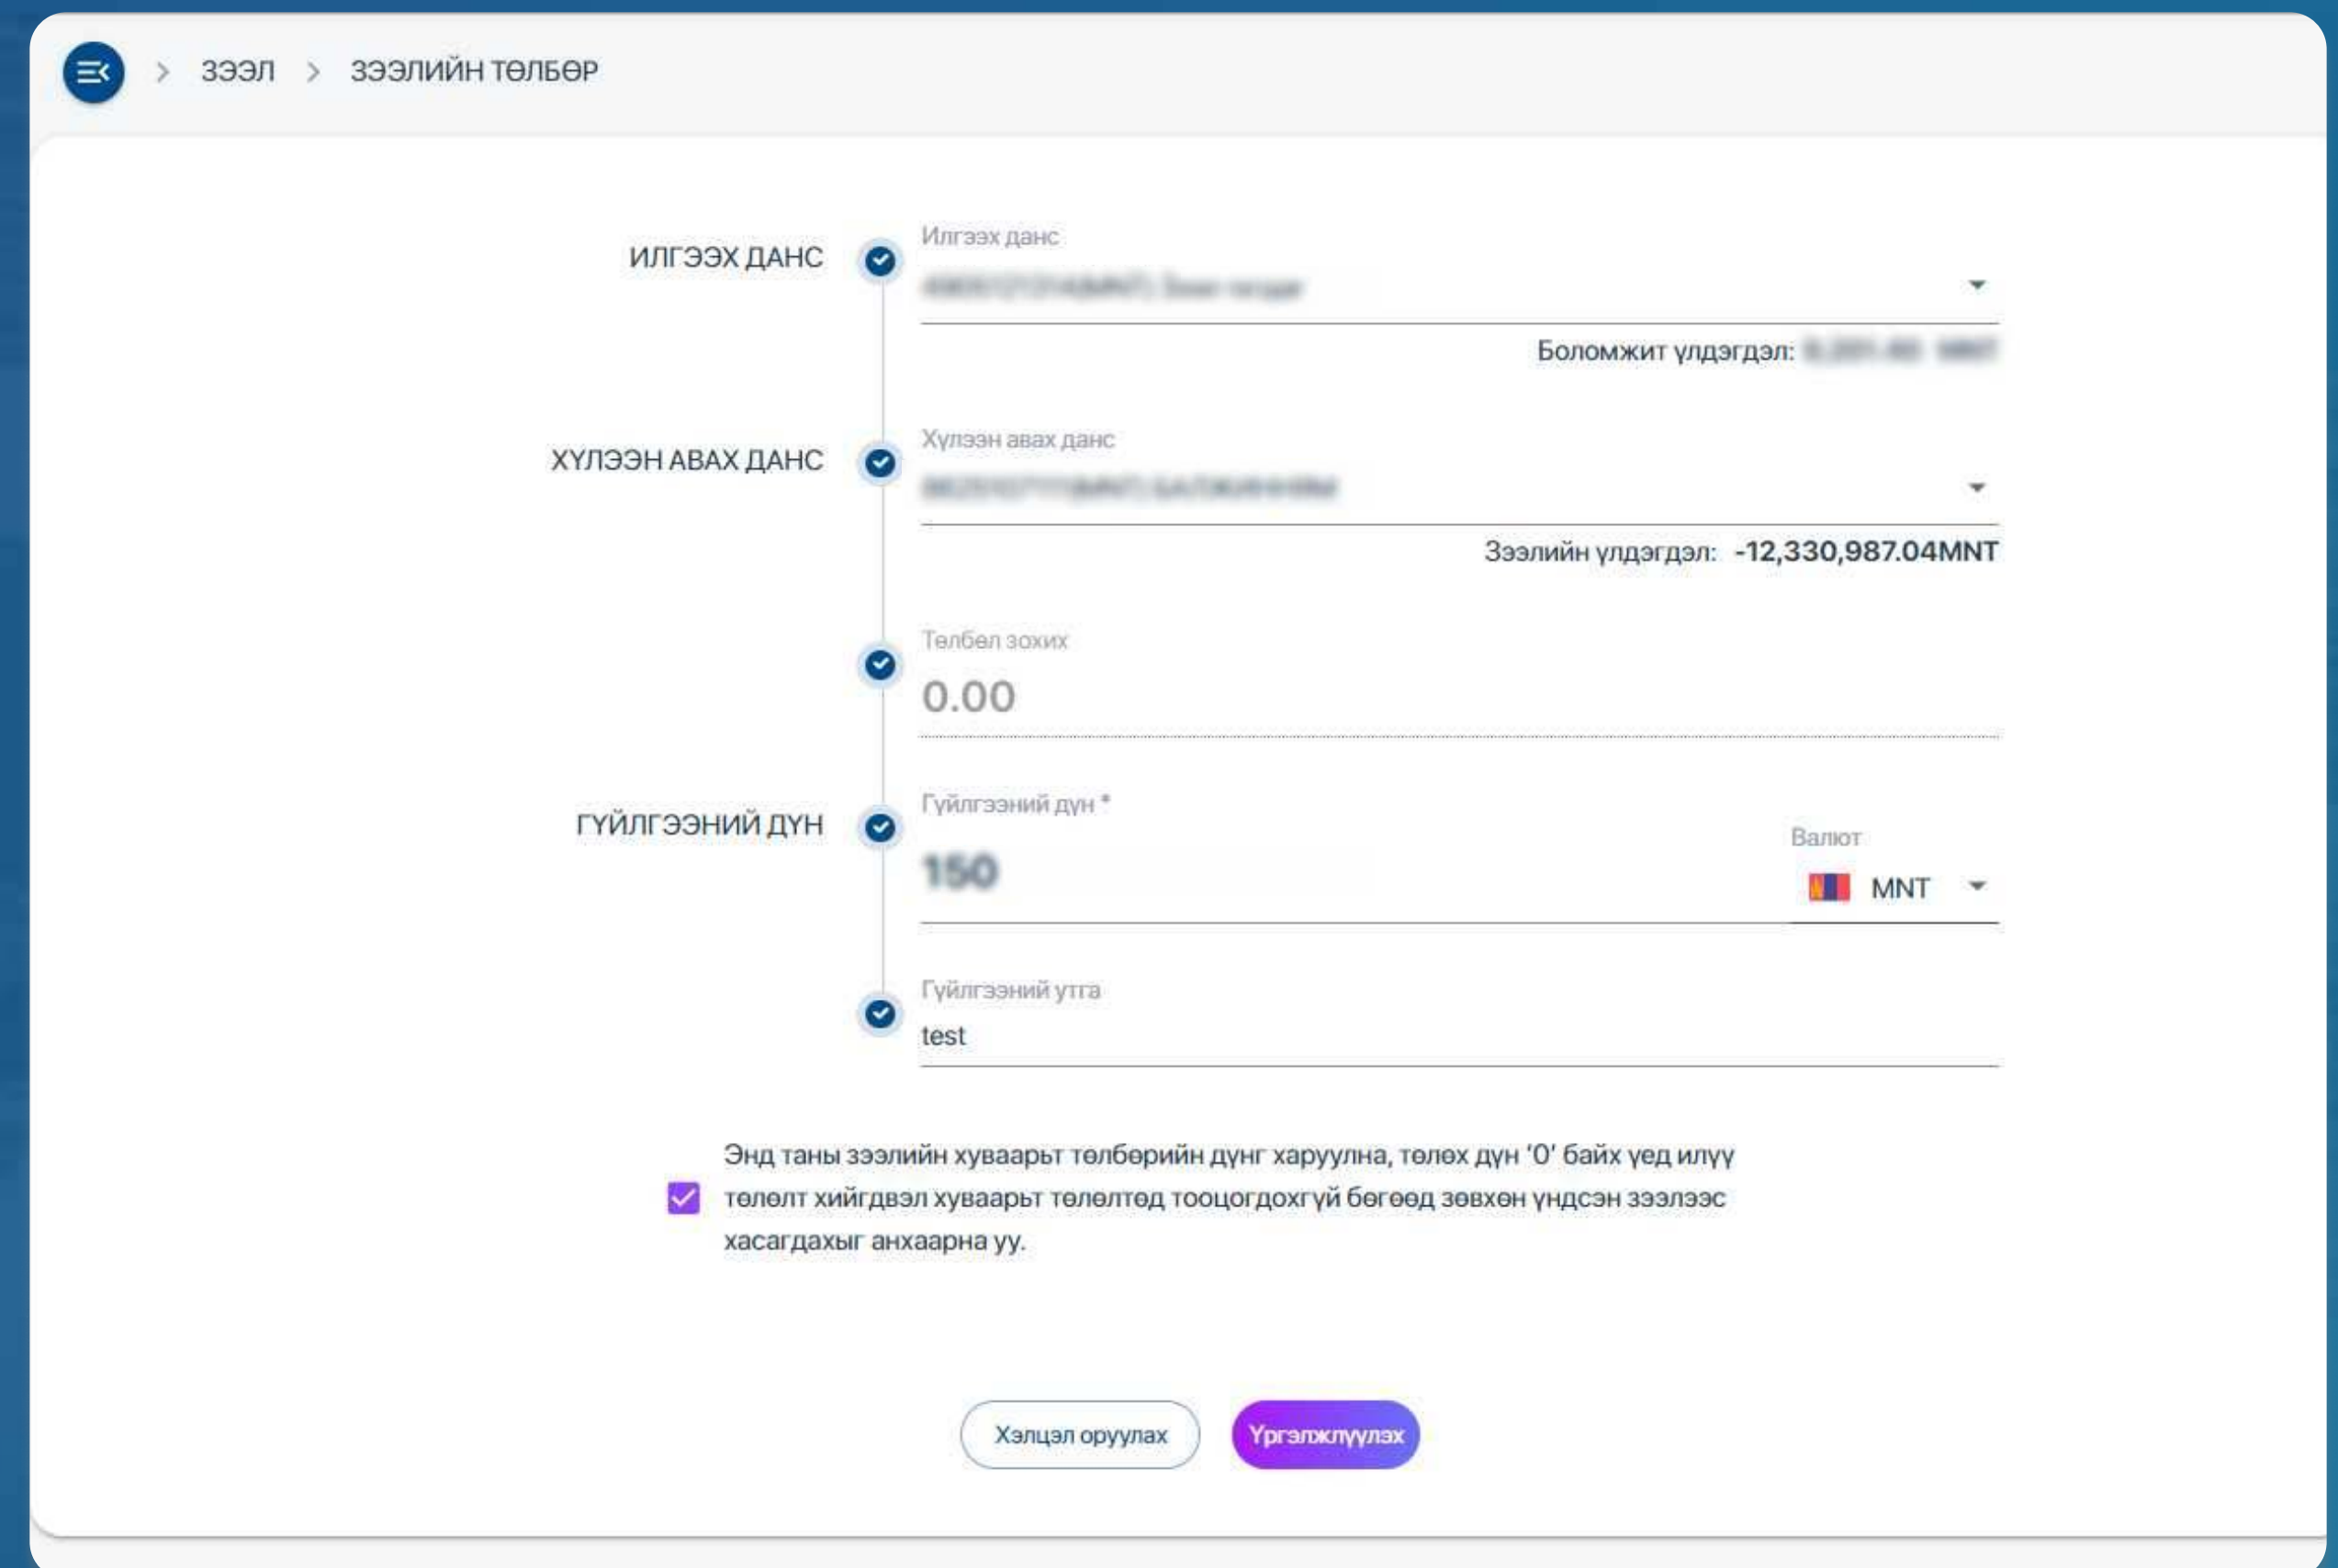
ЗЭЭЛ > ЗЭЭЛИЙН ТӨЛБӨР

ИЛГЭЭХ ДАНС

Илгээх данс
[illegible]

Боломжит үлдэгдэл: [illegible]

ХҮЛЭЭН АВАХ ДАНС

Хүлээн авах данс
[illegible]

Зээлийн үлдэгдэл: -12,330,987.04MNT

Төлбөл зохих
0.00

ГҮЙЛГЭЭНИЙ ДҮН

Гүйлгээний дүн *
150

Валют
MNT

Гүйлгээний утга
test

Энд таны зээлийн хуваарьт төлбөрийн дүнг харуулна, төлөх дүн ‘0’ байх үед илүү төлөлт хийгдвэл хуваарьт төлөлтөд тооцогдохгүй бөгөөд зөвхөн үндсэн зээлээс хасагдахыг анхаарна уу.

Хэлцэл оруулах

Үргэлжлүүлэх